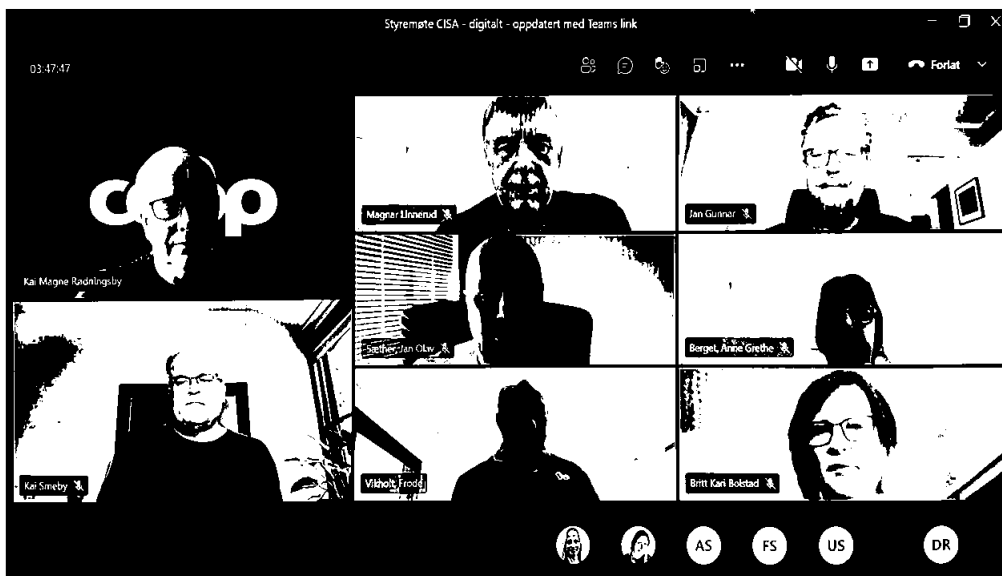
Styremøte CISA - digitalt - oppdatert med Teams link

03:47:47

Forlat

coop

Kai Magne Radningsby

Magnar Linnerud

Jan Gunnar

Sæther, Jan Olav

Berget, Anne Grethe

Kai Smeby

Vikholt, Frode

Britt Kari Bolstad

AS

FS

US

DR